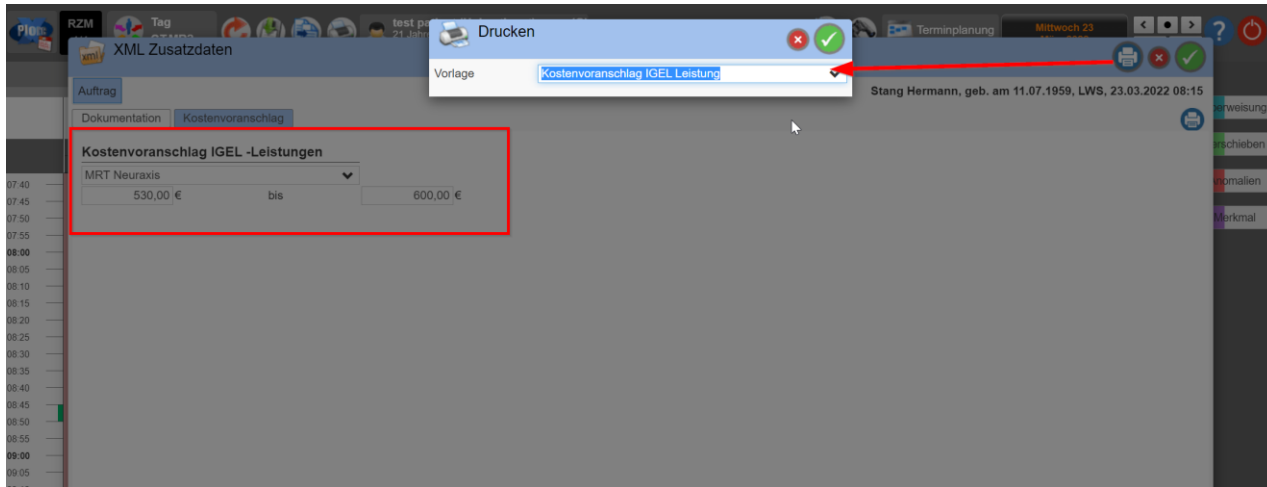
Pion RZM Tag test pa 21 Jahr Terminplanung Mittwoch 23

XML Zusatzdaten

Drucken

Vorlage Kostenvoranschlag IGEL Leistung

Auftrag

Dokumentation Kostenvoranschlag

Stang Hermann, geb. am 11.07.1959, LWS, 23.03.2022 08:15

Kostenvoranschlag IGEL -Leistungen

MRT Neuraxis

530,00 € bis 600,00 €

erweisung
rschieben
omalien
Merkmal

07:40
07:45
07:50
07:55
08:00
08:05
08:10
08:15
08:20
08:25
08:30
08:35
08:40
08:45
08:50
08:55
09:00
09:05